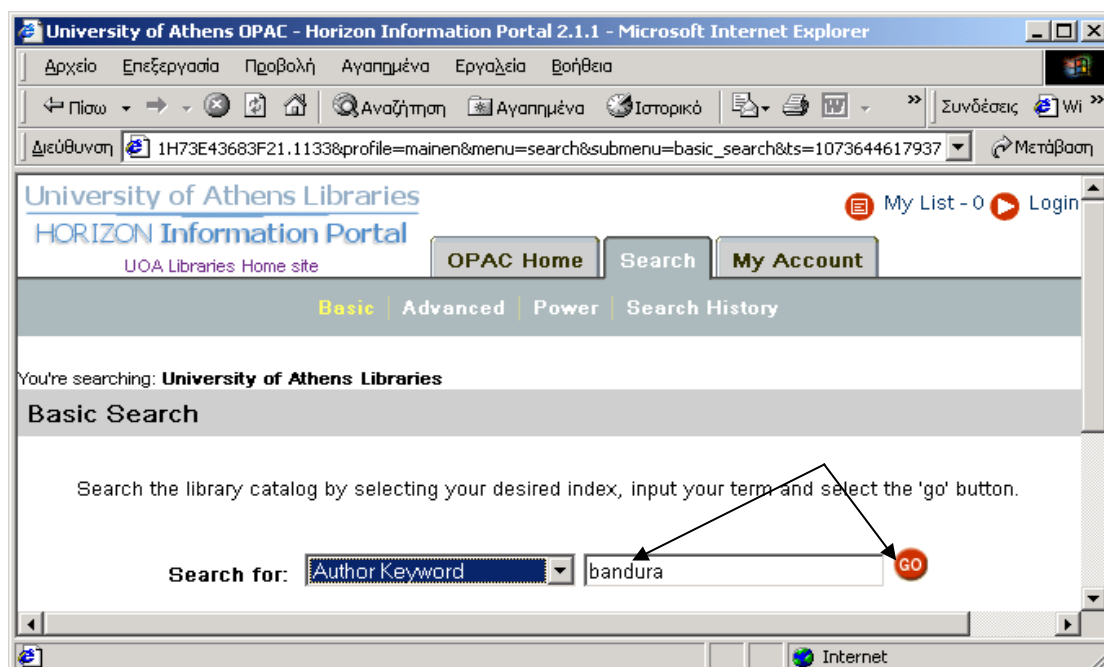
University of Athens OPAC - Horizon Information Portal 2.1.1 - Microsoft Internet Explorer

Αρχείο Επεξεργασία Προβολή Αγαπημένα Εργαλεία Βοήθεια

Πίσω Αναζήτηση Αγαπημένα Ιστορικό Συνδέσεις Wi

Διεύθυνση 1H73E43683F21.1133&profile=mainen&menu=search&submenu=basic_search&ts=1073644617937 Μετάβαση

University of Athens Libraries
HORIZON Information Portal
UOA Libraries Home site

My List - 0 Login

OPAC Home Search My Account

Basic | Advanced | Power | Search History

You're searching: University of Athens Libraries

Basic Search

Search the library catalog by selecting your desired index, input your term and select the 'go' button.

Search for: Author Keyword bandura GO

Internet